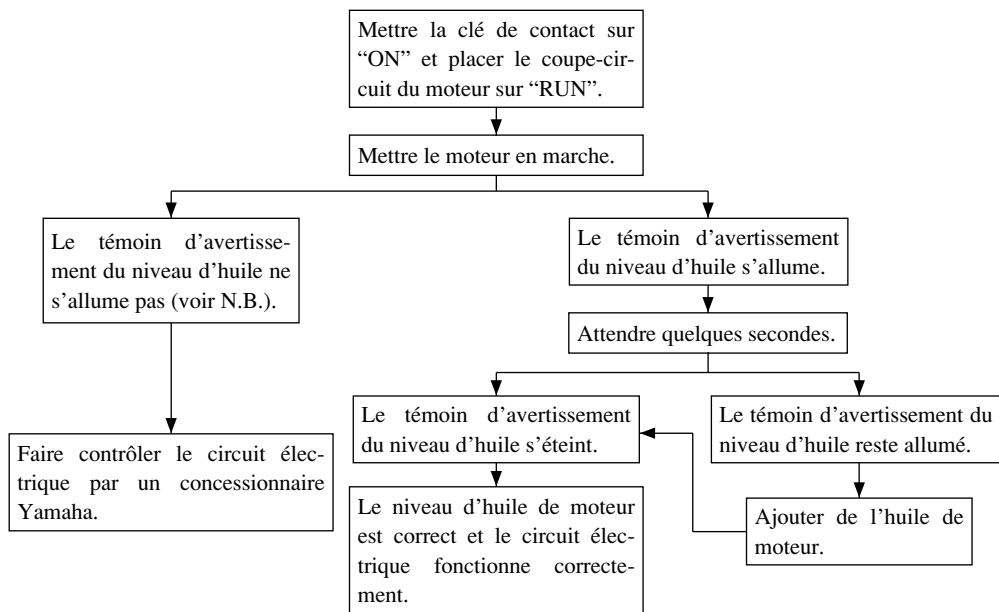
Mettre la clé de contact sur "ON" et placer le coupe-circuit du moteur sur "RUN".

Mettre le moteur en marche.

Le témoin d'avertissement du niveau d'huile ne s'allume pas (voir N.B.).

Faire contrôler le circuit électrique par un concessionnaire Yamaha.

Le témoin d'avertissement du niveau d'huile s'allume.

Attendre quelques secondes.

Le témoin d'avertissement du niveau d'huile s'éteint.

Le niveau d'huile de moteur est correct et le circuit électrique fonctionne correctement.

Le témoin d'avertissement du niveau d'huile reste allumé.

Ajouter de l'huile de moteur.